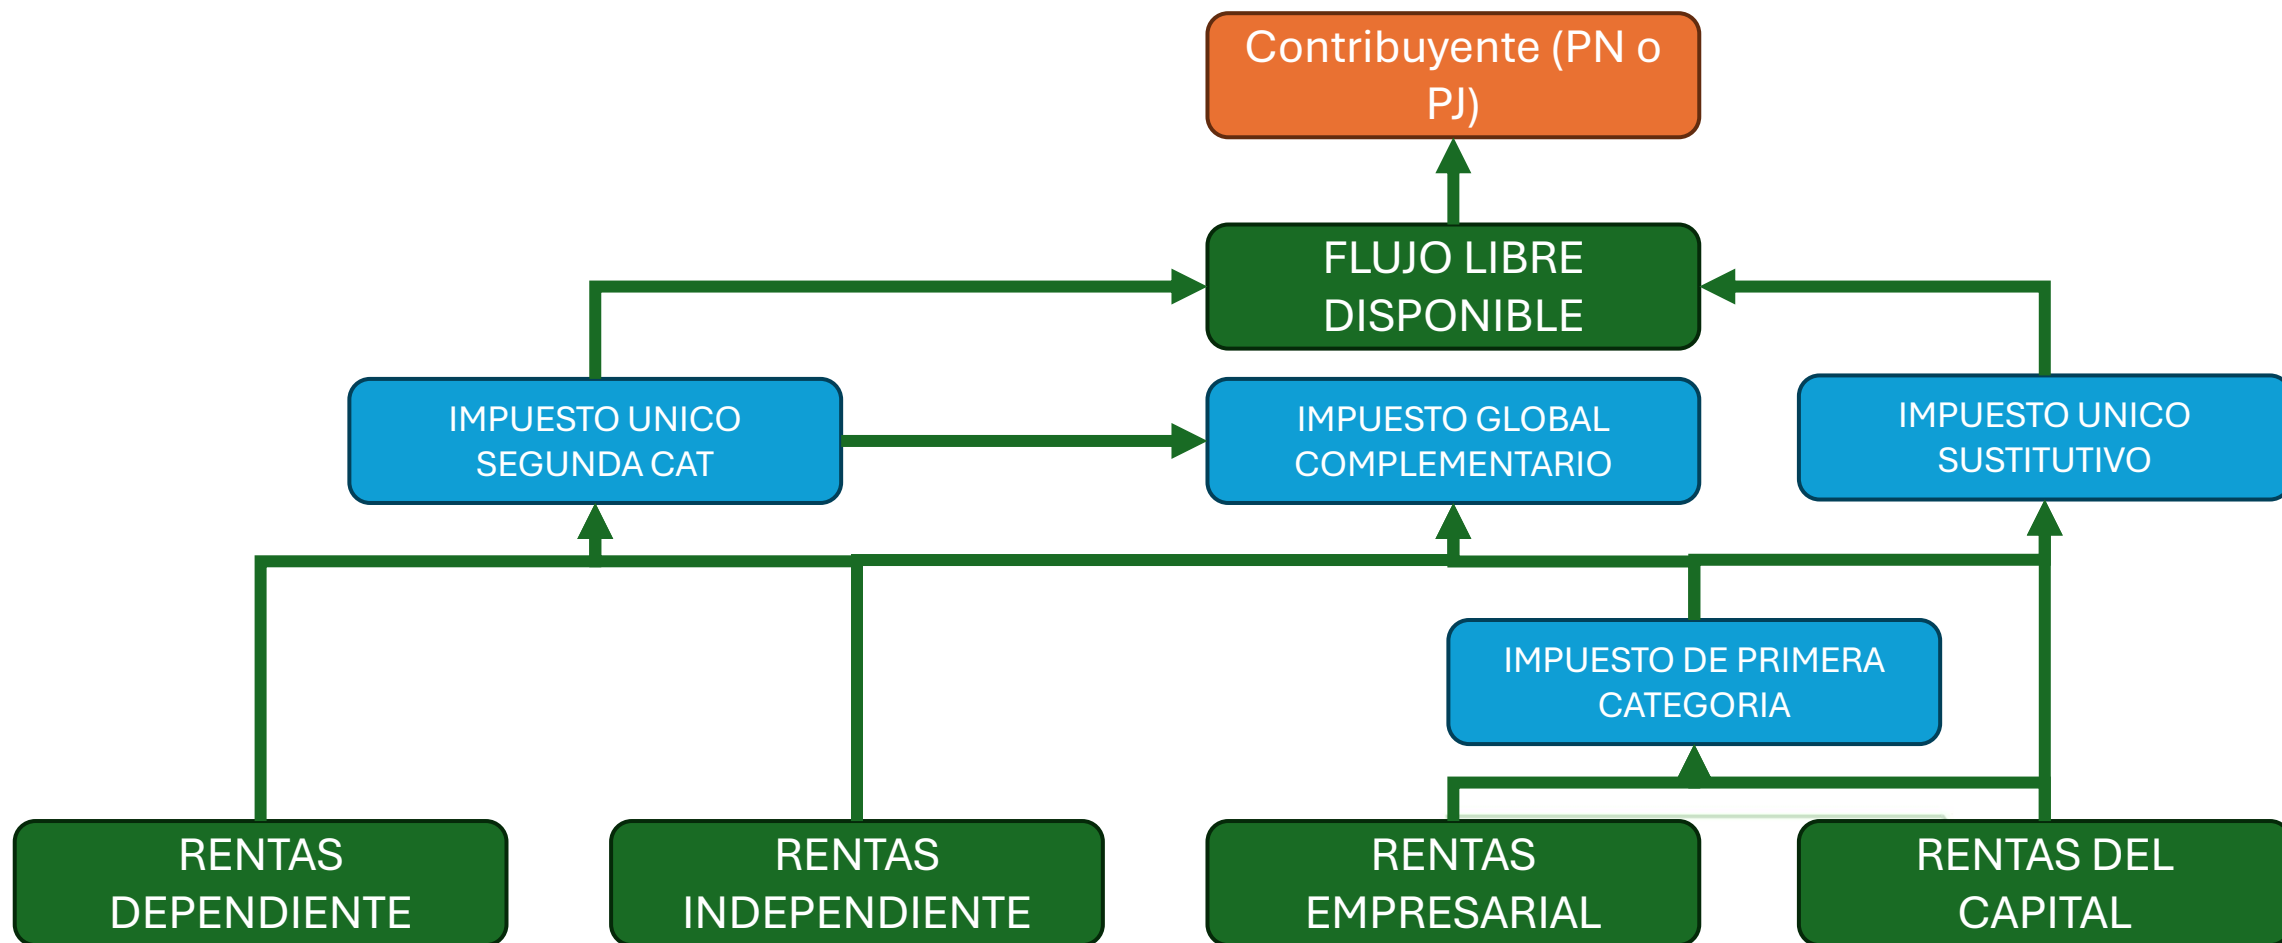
Contribuyente (PN o PJ)

FLUJO LIBRE DISPONIBLE

IMPUESTO UNICO SEGUNDA CAT

IMPUESTO GLOBAL COMPLEMENTARIO

IMPUESTO UNICO SUSTITUTIVO

IMPUESTO DE PRIMERA CATEGORIA

RENTAS DEPENDIENTE

RENTAS INDEPENDIENTE

RENTAS EMPRESARIAL

RENTAS DEL CAPITAL